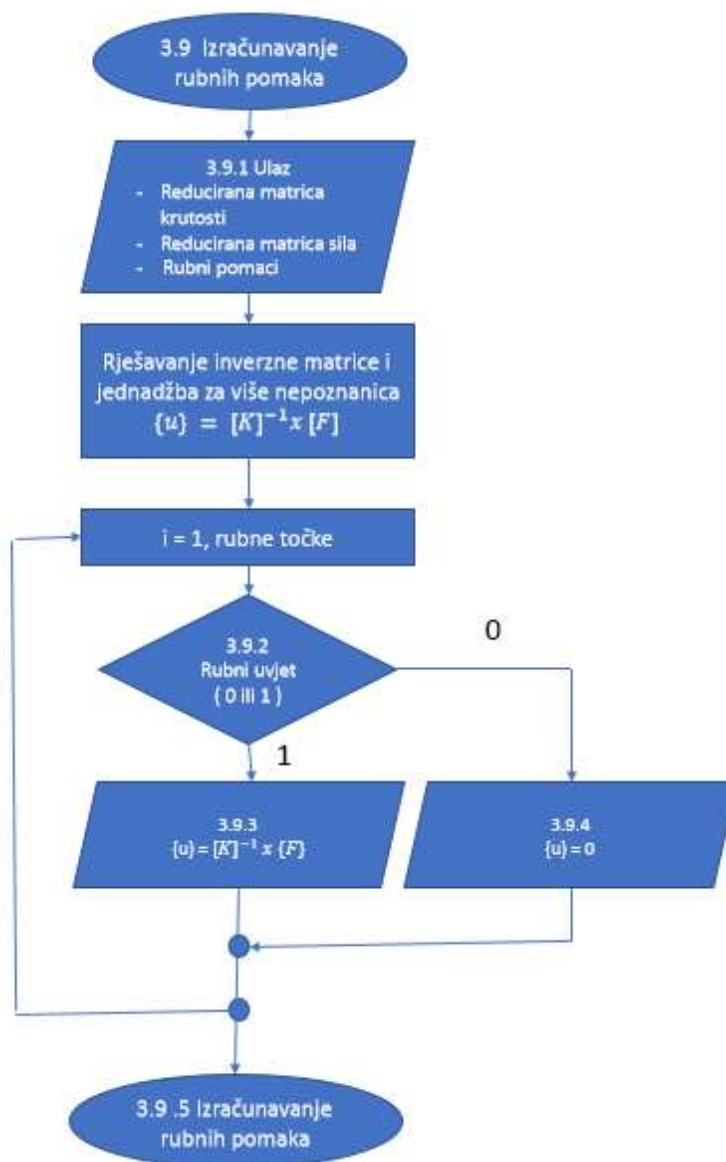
3.9 Izračunavanje rubnih pomaka

3.9.1 Ulaz
- Reducirana matrica krutosti
- Reducirana matrica sila
- Rubni pomaci

Rješavanje inverzne matrice i jednadžba za više nepoznanica
$\{u\} = [K]^{-1} x\, [F]$

i = 1, rubne točke

3.9.2
Rubni uvjet
( 0 ili 1 )

0

1

3.9.3
$\{u\} = [K]^{-1} x\, \{F\}$

3.9.4
$\{u\} = 0$

3.9 .5 Izračunavanje rubnih pomaka